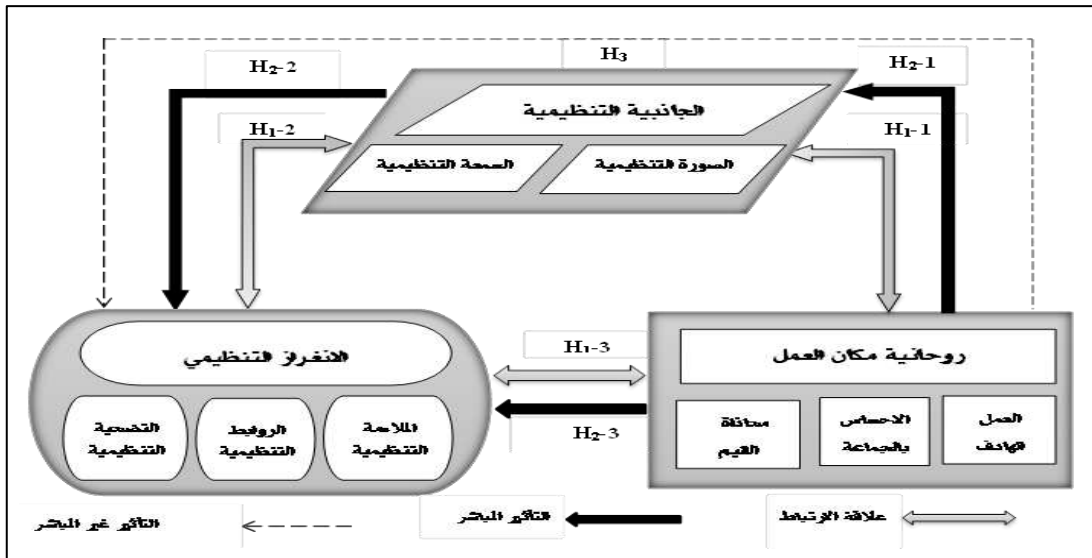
$H_2$-2

$H_3$

$H_2$-1

الجاذبية التنظيمية

$H_1$-2

$H_1$-1

الصحة التنظيمية

الصورة التنظيمية

الانغراز التنظيمي

$H_1$-3

روحانية مكان العمل

التضحية التنظيمية

الروابط التنظيمية

الملاءمة التنظيمية

$H_2$-3

مساندة القيم

الاحساس بالجماعة

العمل الهادف

التأثير غير المباشر

التأثير المباشر

علاقة الارتباط